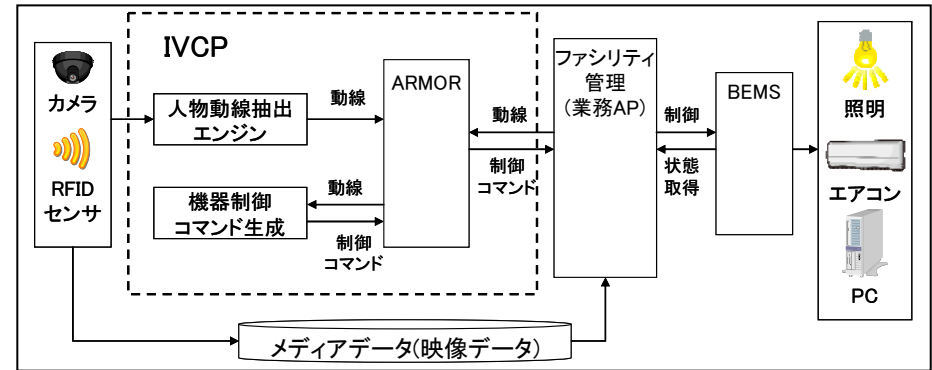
IVCP

カメラ

RFID センサ

人物動線抽出エンジン

動線

機器制御コマンド生成

動線

制御コマンド

ARMOR

動線

制御コマンド

ファシリティ管理（業務AP）

制御

状態取得

BEMS

照明

エアコン

PC

メディアデータ(映像データ)